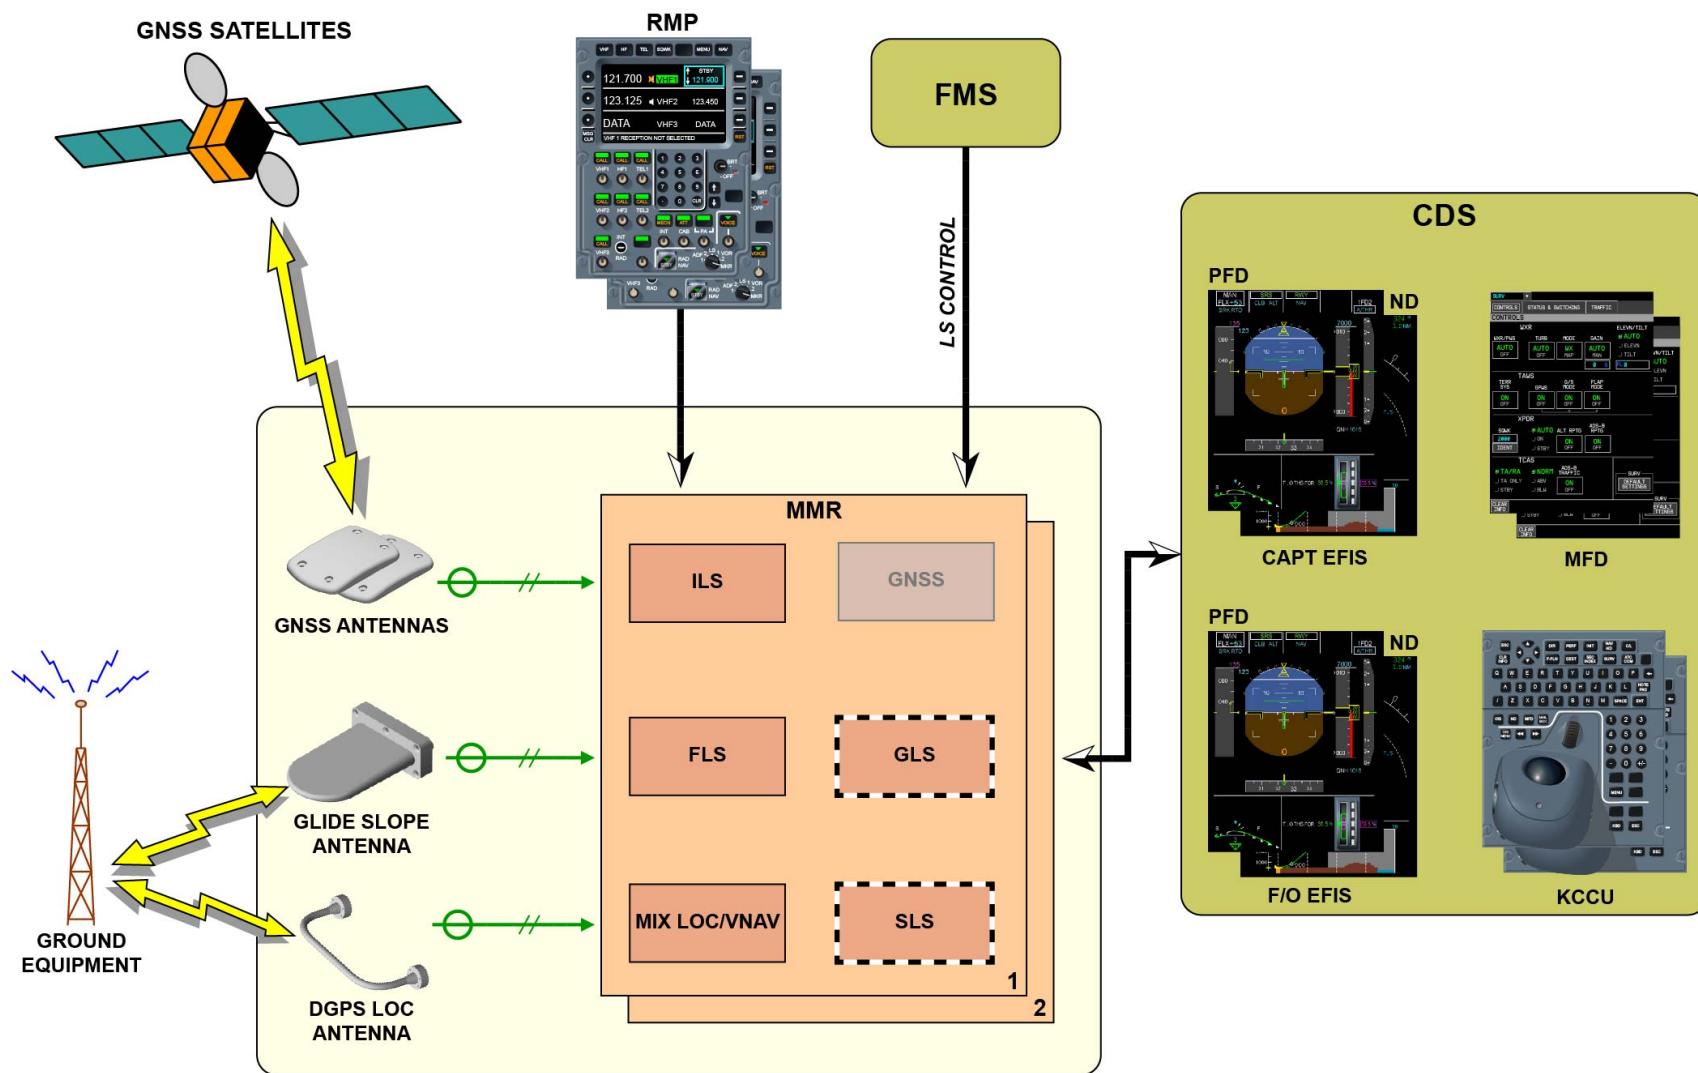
GNSS SATELLITES

RMP

121.700 VHF1 STBY 121.900
123.125 VHF2 123.450
DATA VHF3 DATA

FMS

LS CONTROL

CDS

PFD

ND

CAPT EFIS

MFD

PFD

ND

F/O EFIS

KCCU

MMR

ILS

GNSS

FLS

GLS

MIX LOC/VNAV

SLS

1

2

GNSS ANTENNAS

GLIDE SLOPE ANTENNA

DGPS LOC ANTENNA

GROUND EQUIPMENT